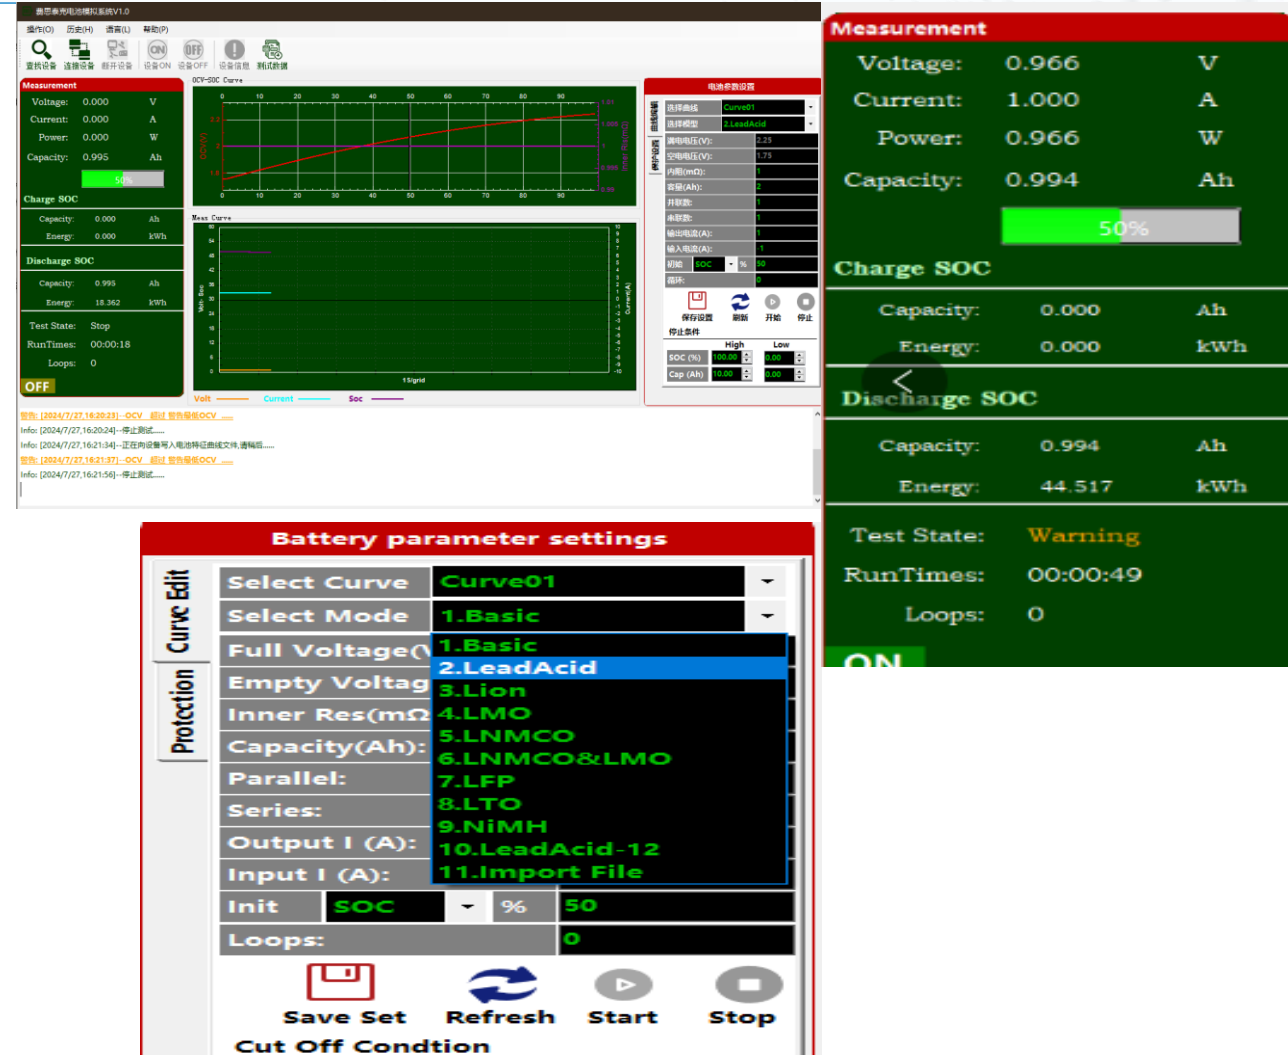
鼎思泰克电池模拟系统V1.0

操作(O) 历史(H) 语言(L) 帮助(P)

查找设备 连接设备 断开设备 设备ON 设备OFF 设备信息 测试数据

Measurement
Voltage: 0.000 V
Current: 0.000 A
Power: 0.000 W
Capacity: 0.995 Ah
50%
Charge SOC
Capacity: 0.000 Ah
Energy: 0.000 kWh
Discharge SOC
Capacity: 0.995 Ah
Energy: 18.362 kWh
Test State: Stop
RunTimes: 00:00:18
Loops: 0
OFF

OCV-SOC Curve
Meas Curve
Volt Current Soc

电池参数设置
选择曲线 Curve01
选择模型 2.LeadAcid
满电电压(V): 2.25
空电电压(V): 1.75
内阻(mΩ): 1
容量(Ah): 2
并联数: 1
串联数: 1
输出电流(A): 1
输入电流(A): -1
初始 SOC % 50
循环: 0
保存设置 刷新 开始 停止
停止条件
High Low
SOC (%) 100.00 0.00
Cap (Ah) 10.00 0.00

警告: [2024/7/27,16:20:23]--OCV 超过 警告极低OCV
Info: [2024/7/27,16:20:24]--停止测试......
Info: [2024/7/27,16:21:34]--正在向设备写入电池特征曲线文件,请稍后......
警告: [2024/7/27,16:21:37]--OCV 超过 警告极低OCV
Info: [2024/7/27,16:21:56]--停止测试......

Measurement
Voltage: 0.966 V
Current: 1.000 A
Power: 0.966 W
Capacity: 0.994 Ah
50%
Charge SOC
Capacity: 0.000 Ah
Energy: 0.000 kWh
Discharge SOC
Capacity: 0.994 Ah
Energy: 44.517 kWh
Test State: Warning
RunTimes: 00:00:49
Loops: 0
ON

Battery parameter settings
Curve Edit
Protection
Select Curve Curve01
Select Mode 1.Basic
Full Voltage(V
Empty Voltag
Inner Res(mΩ
Capacity(Ah):
Parallel:
Series:
Output I (A):
Input I (A):
1.Basic
2.LeadAcid
3.Lion
4.LMO
5.LNMCO
6.LNMCO&LMO
7.LFP
8.LTO
9.NiMH
10.LeadAcid-12
11.Import File
Init SOC % 50
Loops: 0
Save Set Refresh Start Stop
Cut Off Condtion